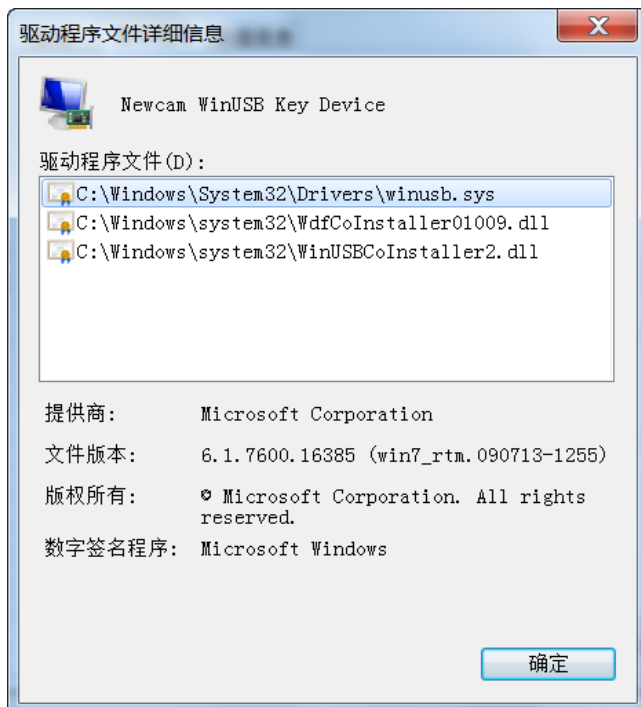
驱动程序文件详细信息

Newcam WinUSB Key Device

驱动程序文件(D):

C:\Windows\System32\Drivers\winusb.sys
C:\Windows\system32\WdfCoInstaller01009.dll
C:\Windows\system32\WinUSBCoInstaller2.dll

提供商: Microsoft Corporation

文件版本: 6.1.7600.16385 (win7_rtm.090713-1255)

版权所有: © Microsoft Corporation. All rights reserved.

数字签名程序: Microsoft Windows

确定